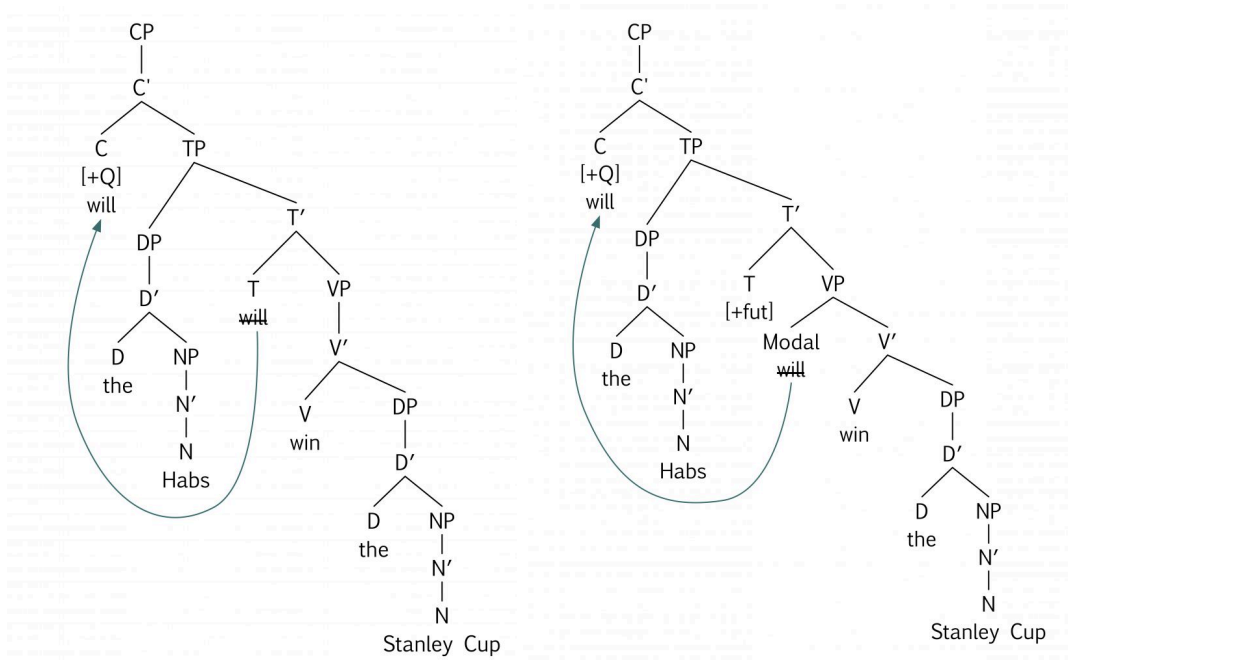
CP
C′
C
[+Q]
will
TP
DP
D′
D
the
NP
N′
N
Habs
T′
T
~~will~~
VP
V′
V
win
DP
D′
D
the
NP
N′
N
Stanley Cup

CP
C′
C
[+Q]
will
TP
DP
D′
D
the
NP
N′
N
Habs
T′
T
[+fut]
VP
Modal
~~will~~
V′
V
win
DP
D′
D
the
NP
N′
N
Stanley Cup